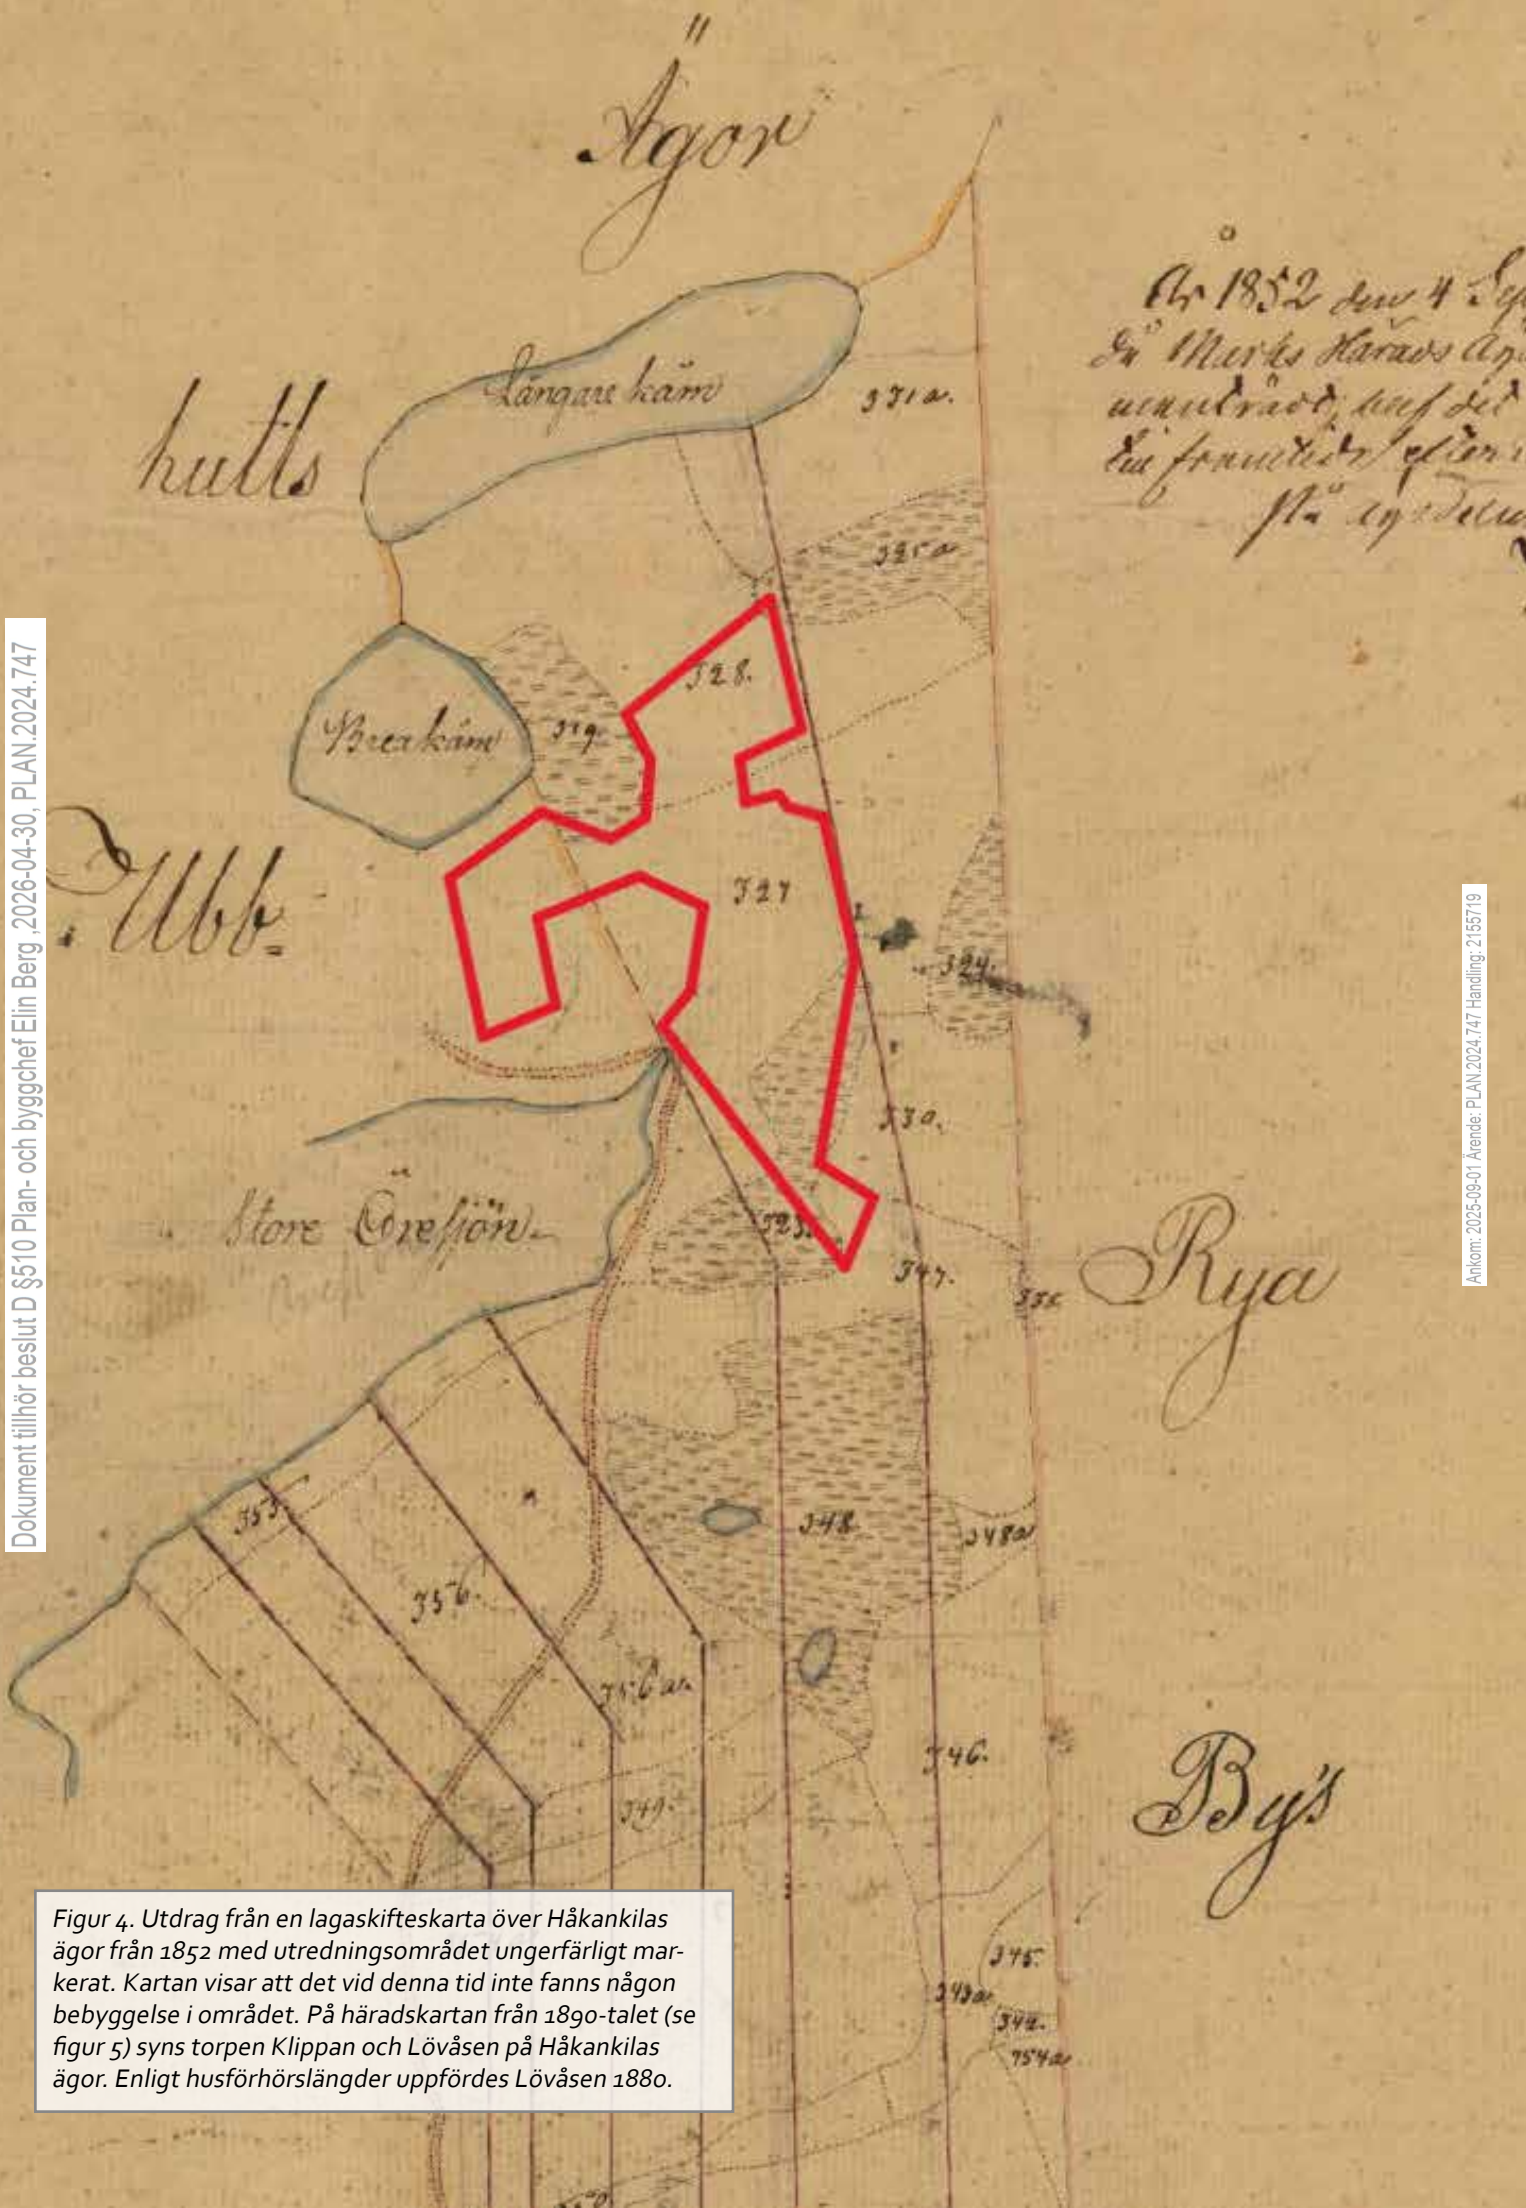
Dokument tillhör beslut D §510 Plan- och byggchef Elin Berg , 2026-04-30, PLAN.2024.747

Ågor

År 1852 den 4 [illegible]
d:o Marks Härads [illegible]
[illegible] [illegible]
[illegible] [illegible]
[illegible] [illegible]

hutts

Långare kärr

331a.

325a.

328.

Brakärr

329.

Ubb.

327.

324.

330.

Store Öresjön

323.

347.

356

Rya

353.

348.

348a

356.

356a.

346.

Bys

349.

Anknom: 2025-09-01 Ärende: PLAN.2024.747 Handling: 2155719

Figur 4. Utdrag från en lagaskifteskarta över Håkankilas ägor från 1852 med utredningsområdet ungerfärligt markerat. Kartan visar att det vid denna tid inte fanns någon bebyggelse i området. På häradskartan från 1890-talet (se figur 5) syns torpen Klippan och Lövåsen på Håkankilas ägor. Enligt husförhörslängder uppfördes Lövåsen 1880.

345.

343a

342.

354a